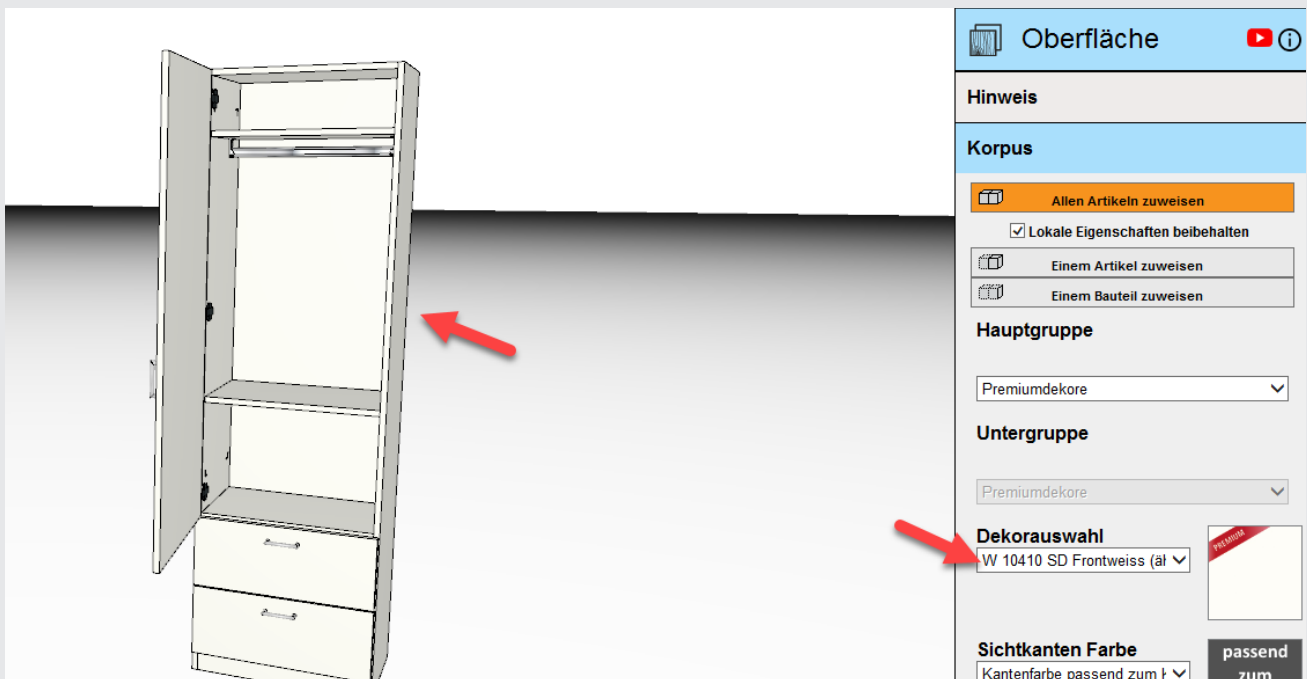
Oberfläche

Hinweis

Korpus

Allen Artikeln zuweisen

Lokale Eigenschaften beibehalten

Einem Artikel zuweisen

Einem Bauteil zuweisen

Hauptgruppe

Premiumdekore

Untergruppe

Premiumdekore

Dekorauswahl

W 10410 SD Frontweiss (äl

PREMIUM

Sichtkanten Farbe

Kantenfarbe passend zum k

passend zum